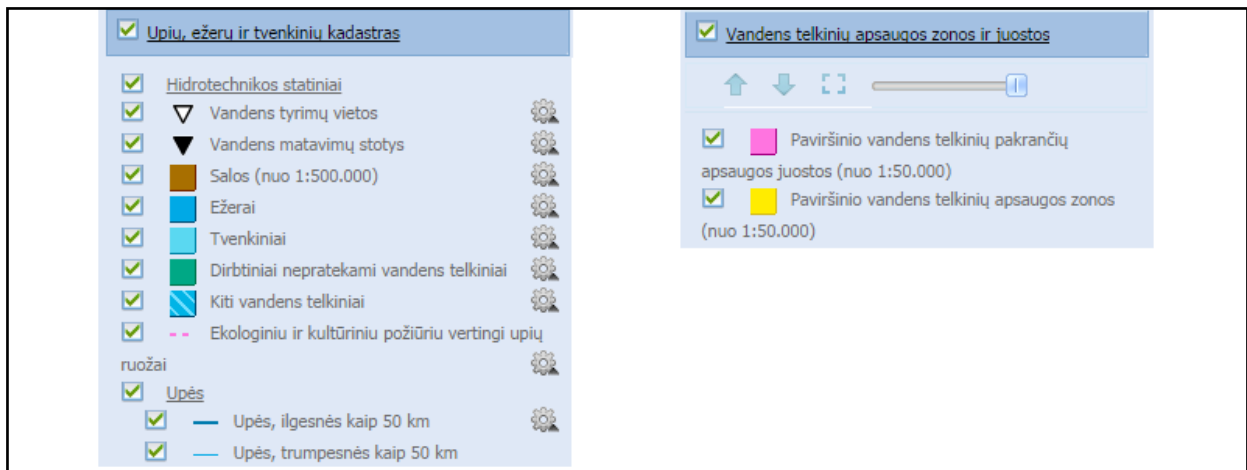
Upių, ežerų ir tvenkinių kadastras

Hidrotechnikos statiniai
Vandens tyrimų vietos
Vandens matavimų stotys
Salos (nuo 1:500.000)
Ežerai
Tvenkiniai
Dirbtiniai nepratekami vandens telkiniai
Kiti vandens telkiniai
Ekologiniu ir kultūriniu požiūriu vertingi upių ruožai
Upės
Upės, ilgesnės kaip 50 km
Upės, trumpesnės kaip 50 km

Vandens telkinių apsaugos zonos ir juostos

Paviršinio vandens telkinių pakrančių apsaugos juostos (nuo 1:50.000)
Paviršinio vandens telkinių apsaugos zonos (nuo 1:50.000)